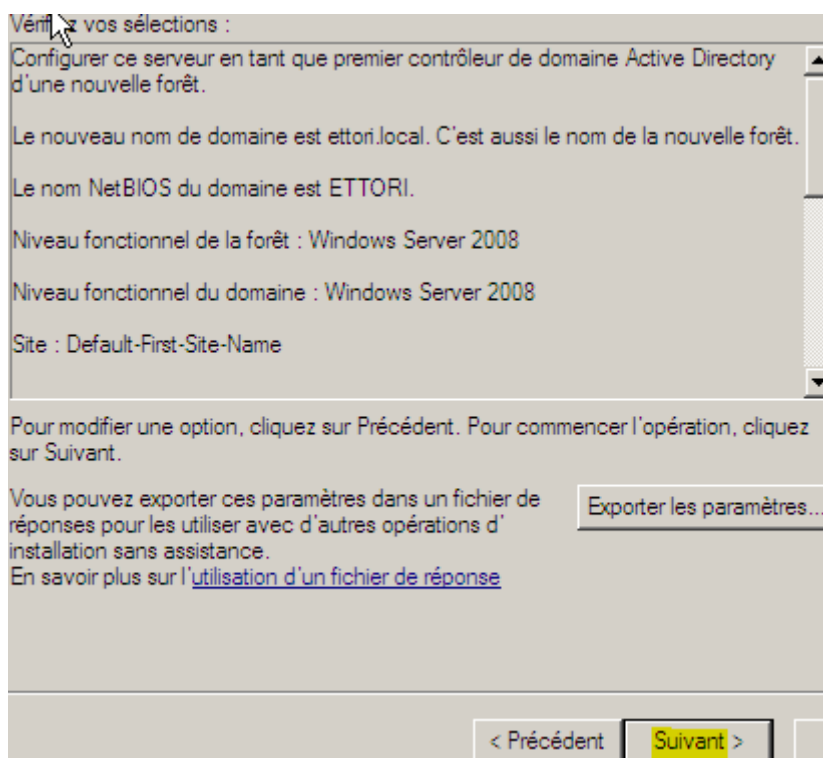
Vérif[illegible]z vos sélections :

Configurer ce serveur en tant que premier contrôleur de domaine Active Directory d'une nouvelle forêt.

Le nouveau nom de domaine est ettori.local. C'est aussi le nom de la nouvelle forêt.

Le nom NetBIOS du domaine est ETTORI.

Niveau fonctionnel de la forêt : Windows Server 2008

Niveau fonctionnel du domaine : Windows Server 2008

Site : Default-First-Site-Name

Pour modifier une option, cliquez sur Précédent. Pour commencer l'opération, cliquez sur Suivant.

Vous pouvez exporter ces paramètres dans un fichier de réponses pour les utiliser avec d'autres opérations d' installation sans assistance.
En savoir plus sur l'utilisation d'un fichier de réponse

Exporter les paramètres...

< Précédent

Suivant >